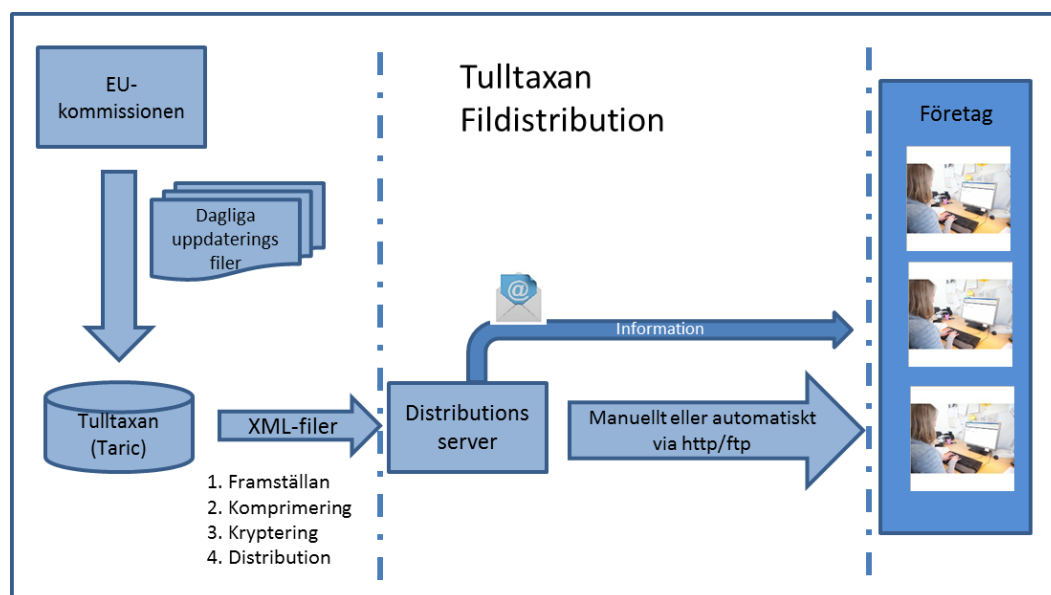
Tulltaxan
Fildistribution

EU-
kommissionen

Dagliga
uppdaterings
filer

Tulltaxan
(Taric)

XML-filer

1. Framställan
2. Komprimering
3. Kryptering
4. Distribution

Distributions
server

Information

Manuellt eller automatiskt
via http/ftp

Företag